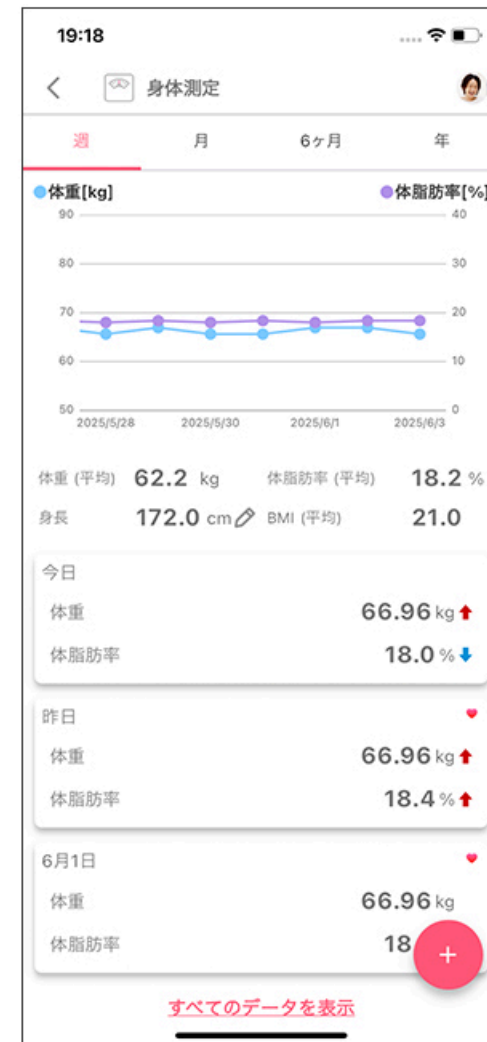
19:18

身体測定

週 月 6ヶ月 年

体重[kg] 体脂肪率[%]

90 40
80 30
70 20
60 10
50 0

2025/5/28 2025/5/30 2025/6/1 2025/6/3

体重 (平均) 62.2 kg 体脂肪率 (平均) 18.2 %
身長 172.0 cm BMI (平均) 21.0

今日
体重 66.96 kg
体脂肪率 18.0 %

昨日
体重 66.96 kg
体脂肪率 18.4 %

6月1日
体重 66.96 kg
体脂肪率 18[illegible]

+

すべてのデータを表示